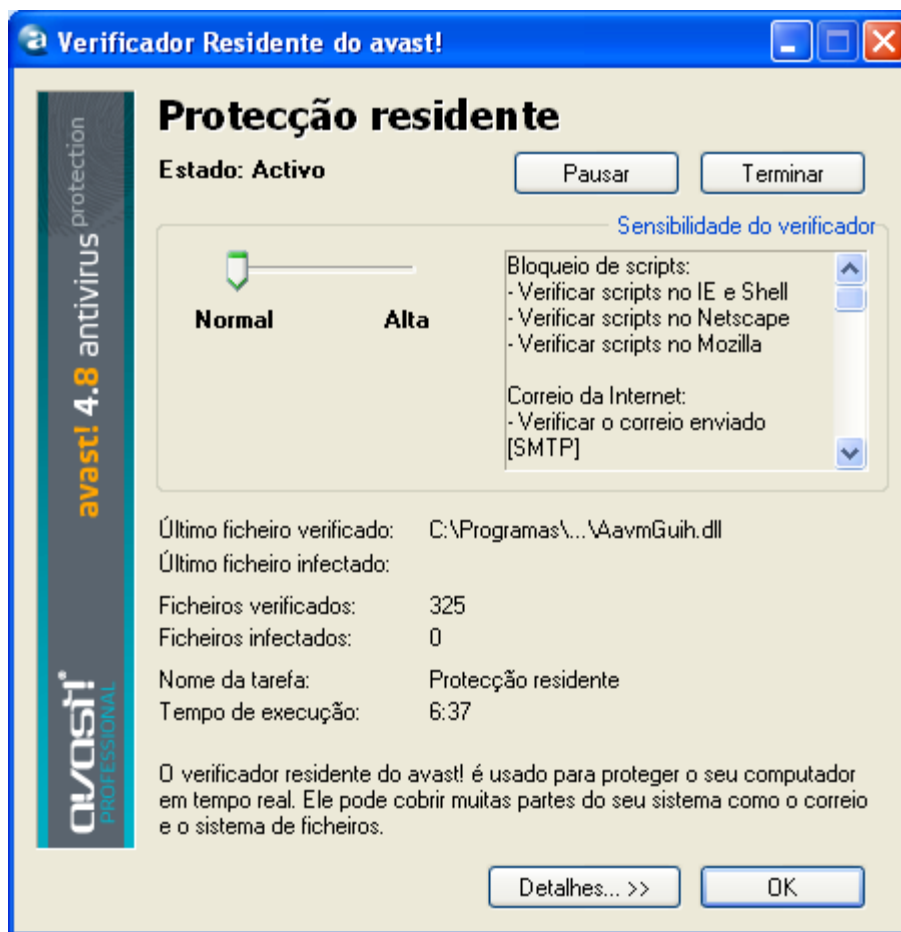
Verificador Residente do avast!

avast! 4.8 antivirus protection

Protecção residente

Estado: Activo

Pausar

Terminar

Sensibilidade do verificador

Normal

Alta

Bloqueio de scripts:
- Verificar scripts no IE e Shell
- Verificar scripts no Netscape
- Verificar scripts no Mozilla

Correio da Internet:
- Verificar o correio enviado [SMTP]

Último ficheiro verificado: C:\Programas\...\AavmGuih.dll

Último ficheiro infectado:

Ficheiros verificados: 325

Ficheiros infectados: 0

Nome da tarefa: Protecção residente

Tempo de execução: 6:37

O verificador residente do avast! é usado para proteger o seu computador em tempo real. Ele pode cobrir muitas partes do seu sistema como o correio e o sistema de ficheiros.

avast! PROFESSIONAL

Detalhes... >>

OK